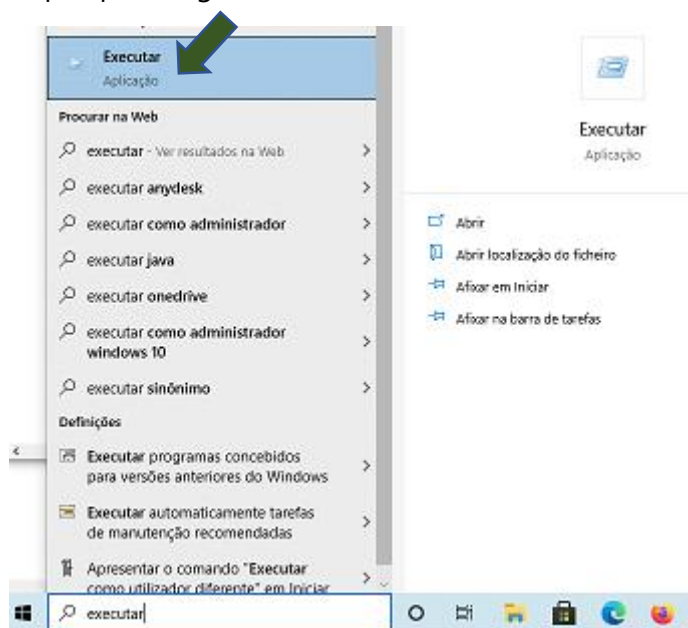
Executar
Aplicação

Procurar na Web

executar - Ver resultados na Web

executar anydesk

executar como administrador

executar java

executar onedrive

executar como administrador windows 10

executar sinônimo

Definições

Executar programas concebidos para versões anteriores do Windows

Executar automaticamente tarefas de manutenção recomendadas

Apresentar o comando "Executar como utilizador diferente" em Iniciar

Executar
Aplicação

Abrir

Abrir localização do ficheiro

Afixar em Iniciar

Afixar na barra de tarefas

executar